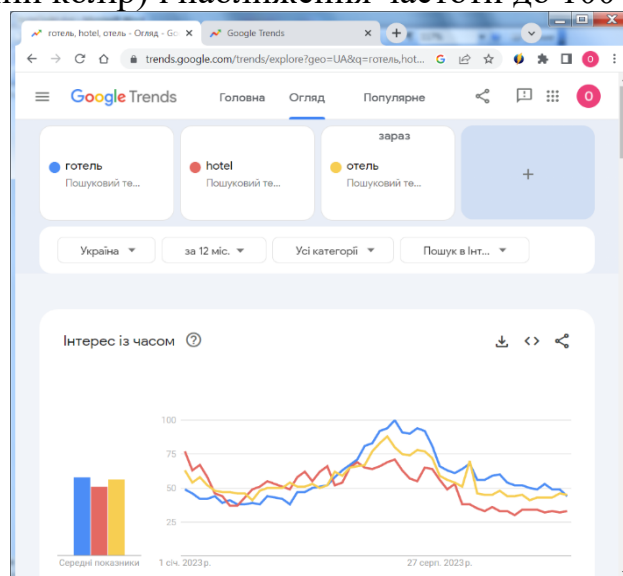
ий колір) і наближення частоти до 100

готель, hotel, отель - Огляд - Go ×
Google Trends ×
+

trends.google.com/trends/explore?geo=UA&q=готель,hot...

Google Trends Головна Огляд Популярне

зараз

готель
Пошуковий те...

hotel
Пошуковий те...

отель
Пошуковий те...

+

Україна
за 12 міс.
Усі категорії
Пошук в Інт...

Інтерес із часом

100
75
50
25

Середні показники
1 січ. 2023 р.
27 серп. 2023 р.